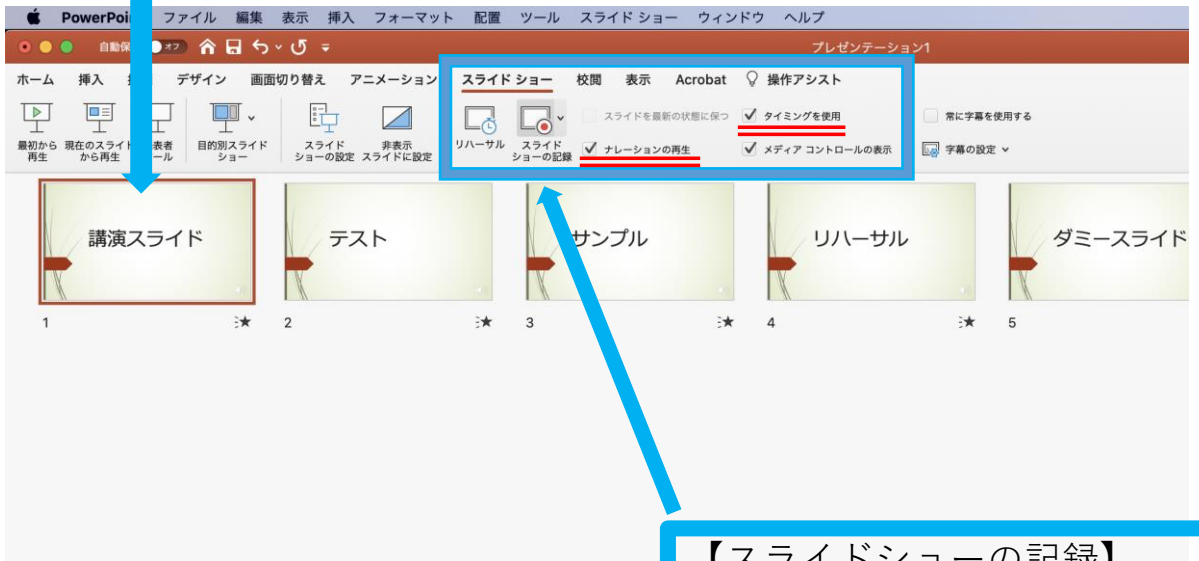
PowerPoi ファイル 編集 表示 挿入 フォーマット 配置 ツール スライド ショー ウィンドウ ヘルプ

自動保 オフ

プレゼンテーション1

ホーム 挿入 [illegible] デザイン 画面切り替え アニメーション スライド ショー 校閲 表示 Acrobat 操作アシスト

最初から再生 現在のスライドから再生 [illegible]表者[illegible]ール 目的別スライドショー スライドショーの設定 非表示スライドに設定 リハーサル スライドショーの記録

スライドを最新の状態に保つ

タイミングを使用

ナレーションの再生

メディア コントロールの表示

常に字幕を使用する

字幕の設定

講演スライド

1

テスト

2

サンプル

3

リハーサル

4

ダミースライド

5

【スライドショーの記録】